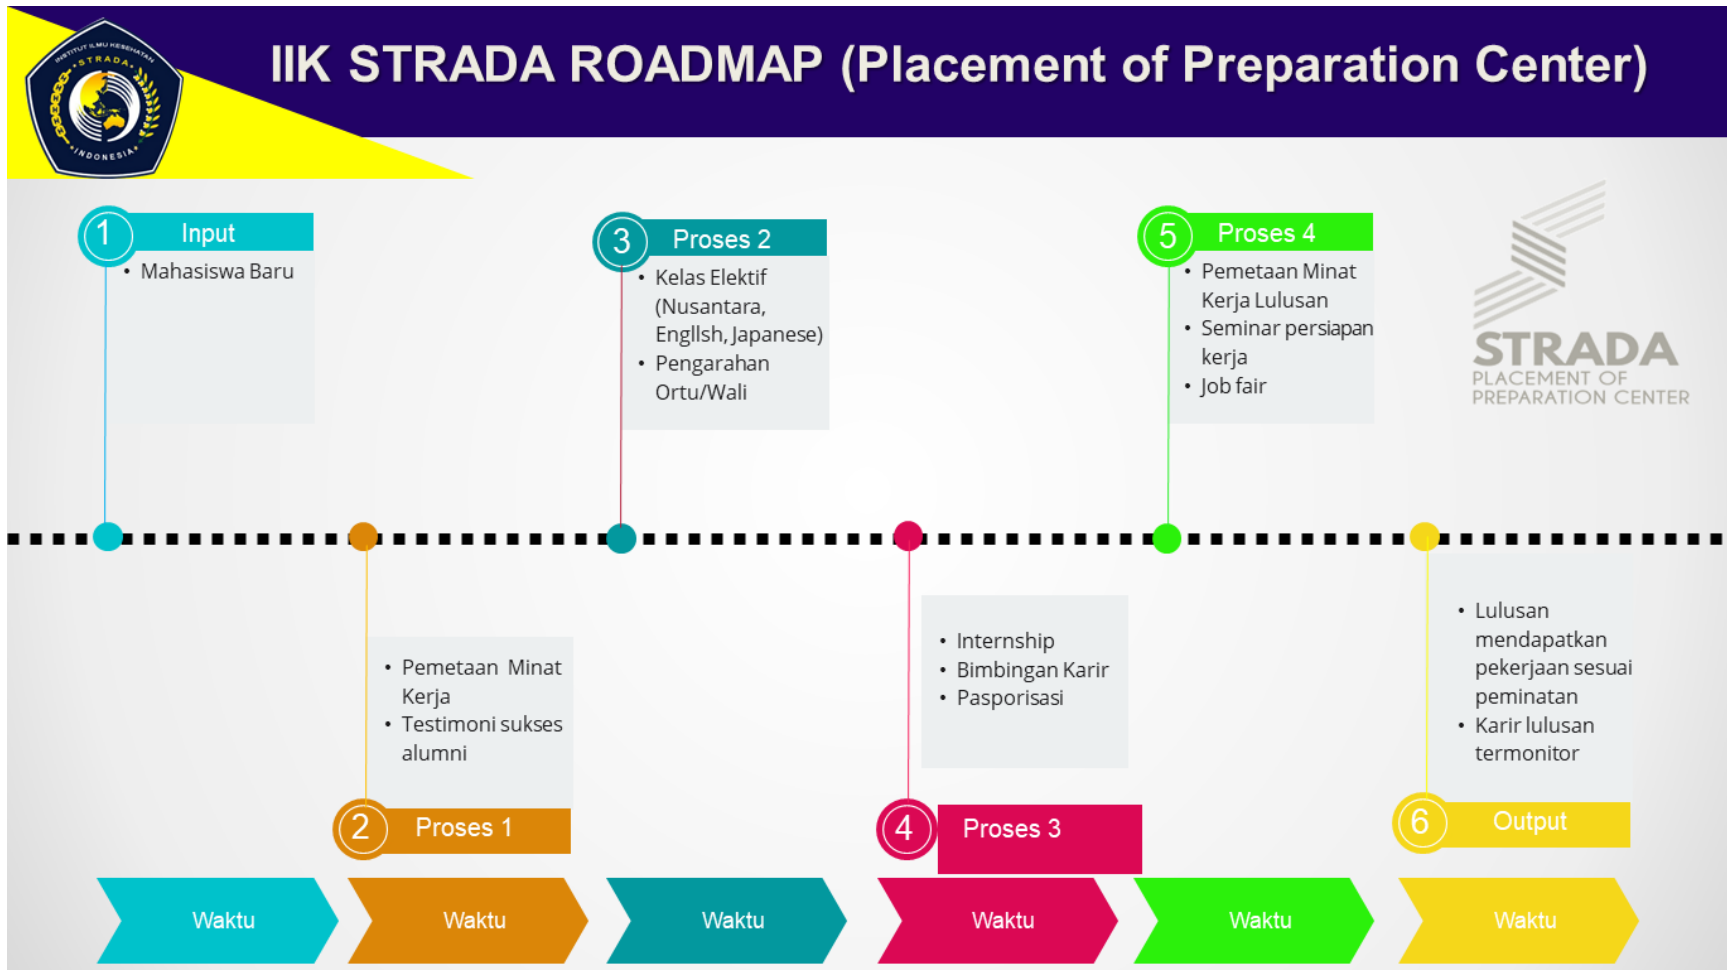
INSTITUT ILMU KESEHATAN STRADA INDONESIA

IIK STRADA ROADMAP (Placement of Preparation Center)

1 Input
• Mahasiswa Baru

3 Proses 2
• Kelas Elektif (Nusantara, Engllsh, Japanese)
• Pengarahan Ortu/Wali

5 Proses 4
• Pemetaan Minat Kerja Lulusan
• Seminar persiapan kerja
• Job fair

STRADA
PLACEMENT OF PREPARATION CENTER

• Pemetaan Minat Kerja
• Testimoni sukses alumni

2 Proses 1

• Internship
• Bimbingan Karir
• Pasporisasi

4 Proses 3

• Lulusan mendapatkan pekerjaan sesuai peminatan
• Karir lulusan termonitor

6 Output

Waktu
Waktu
Waktu
Waktu
Waktu
Waktu